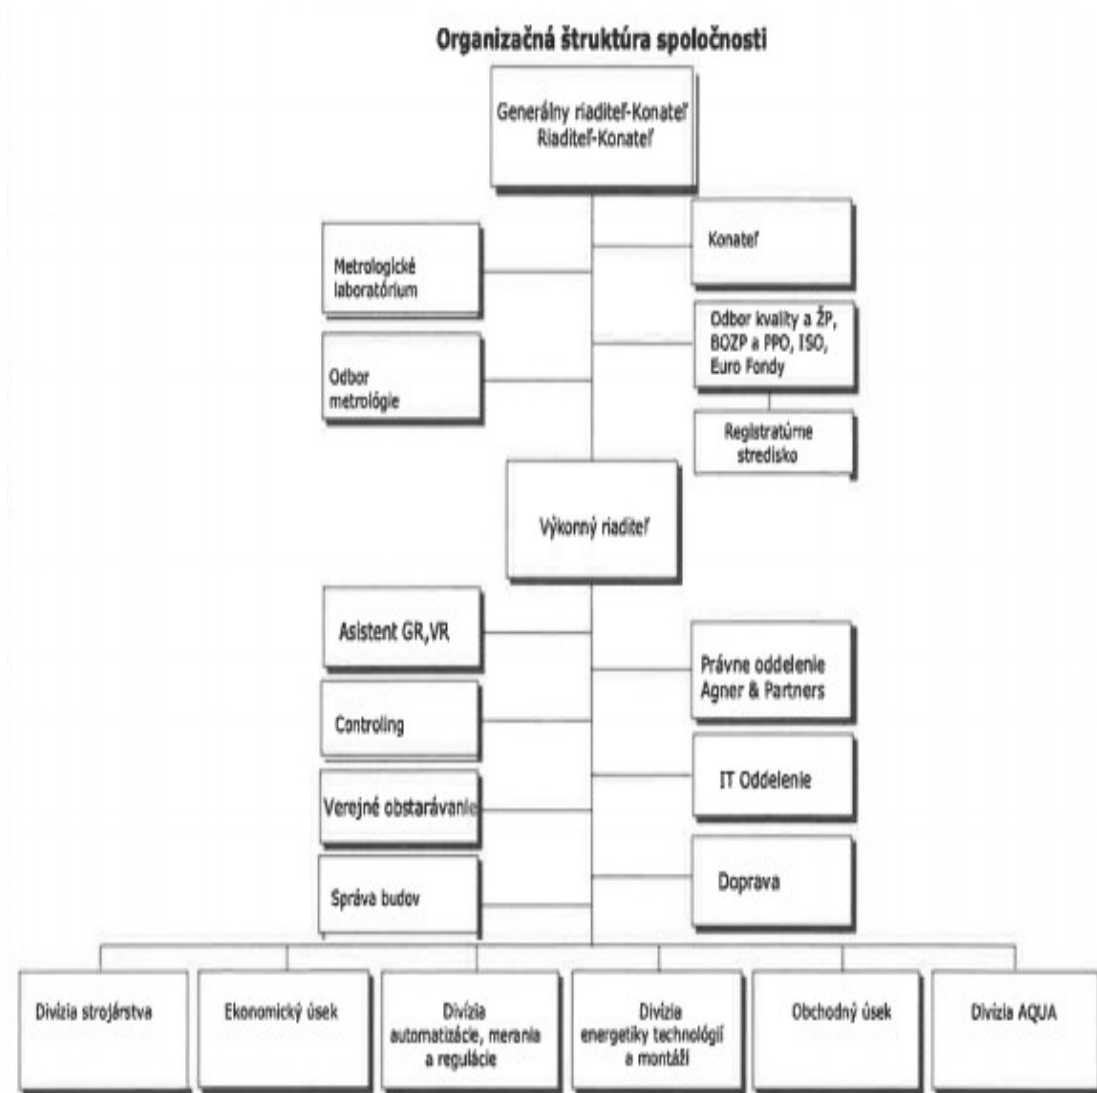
Organizačná štruktúra spoločnosti

Generálny riaditeľ-Konateľ
Riaditeľ-Konateľ

Metrologické laboratórium

Konateľ

Odbor kvality a ŽP, BOZP a PPO, ISO, Euro Fondy

Odbor metrológie

Registratúrne stredisko

Výkonný riaditeľ

Asistent GR,VR

Právne oddelenie Agner & Partners

Controling

IT Oddelenie

Verejné obstarávanie

Správa budov

Doprava

Divízia strojárstva

Ekonomický úsek

Divízia automatizácie, merania a regulácie

Divízia energetiky technológií a montáží

Obchodný úsek

Divízia AQUA